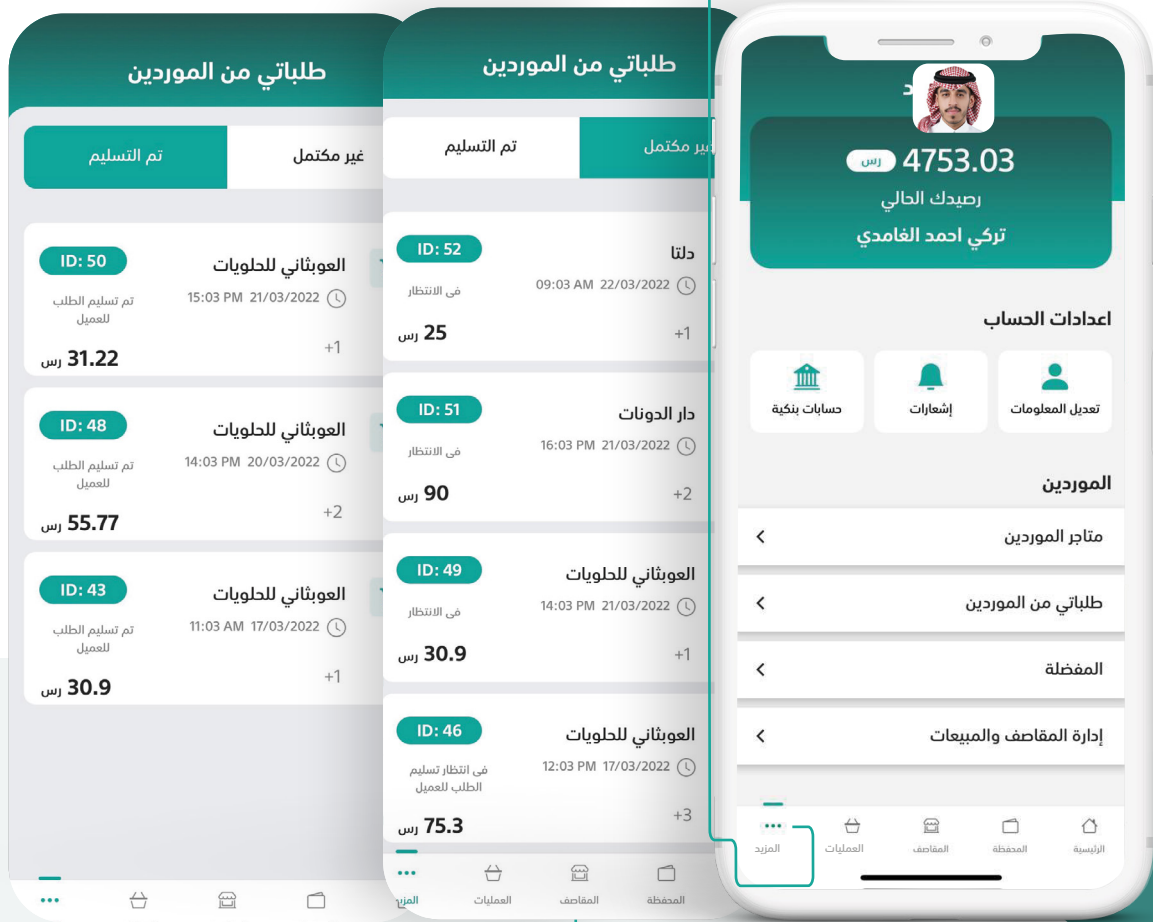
طلباتي من الموردين

غير مكتمل
تم التسليم

العوبثاني للحلويات
ID: 50
15:03 PM 21/03/2022
تم تسليم الطلب للعميل
+1
31.22 رس

العوبثاني للحلويات
ID: 48
14:03 PM 20/03/2022
تم تسليم الطلب للعميل
+2
55.77 رس

العوبثاني للحلويات
ID: 43
11:03 AM 17/03/2022
تم تسليم الطلب للعميل
+1
30.9 رس

طلباتي من الموردين

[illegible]ير مكتمل
تم التسليم

دلتا
ID: 52
09:03 AM 22/03/2022
فى الانتظار
+1
25 رس

دار الدونات
ID: 51
16:03 PM 21/03/2022
فى الانتظار
+2
90 رس

العوبثاني للحلويات
ID: 49
14:03 PM 21/03/2022
فى الانتظار
+1
30.9 رس

العوبثاني للحلويات
ID: 46
12:03 PM 17/03/2022
فى انتظار تسليم الطلب للعميل
+3
75.3 رس

المحفظة
المقاصف
العمليات
المزيد

4753.03 رس
رصيدك الحالي
تركي احمد الغامدي

اعدادات الحساب
تعديل المعلومات
إشعارات
حسابات بنكية

الموردين
متاجر الموردين
طلباتي من الموردين
المفضلة
إدارة المقاصف والمبيعات

الرئيسية
المحفظة
المقاصف
العمليات
المزيد